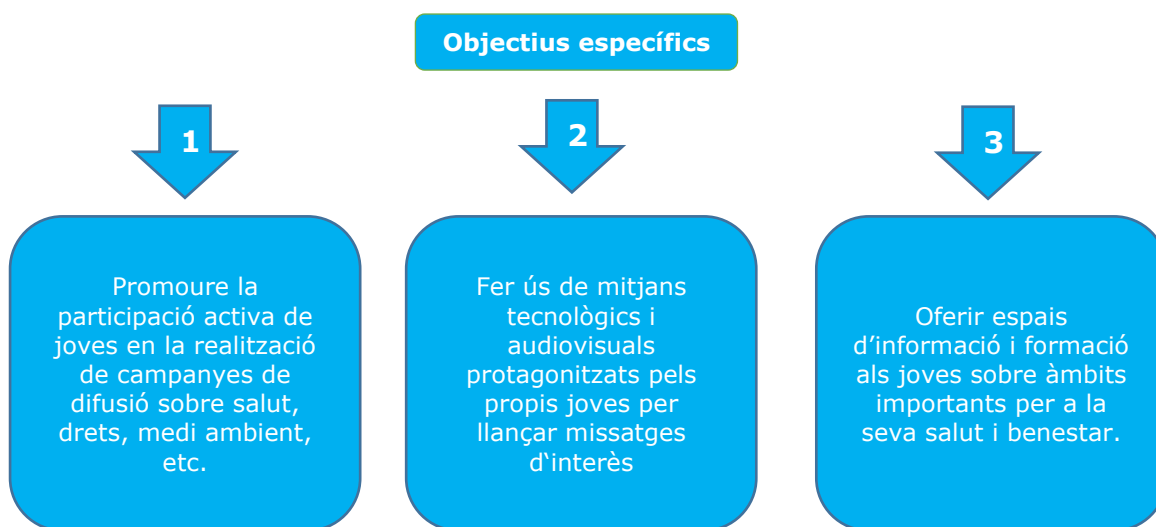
Objectius específics

1

2

3

Promoure la participació activa de joves en la realització de campanyes de difusió sobre salut, drets, medi ambient, etc.

Fer ús de mitjans tecnològics i audiovisuals protagonitzats pels propis joves per llançar missatges d'interès

Oferir espais d'informació i formació als joves sobre àmbits importants per a la seva salut i benestar.